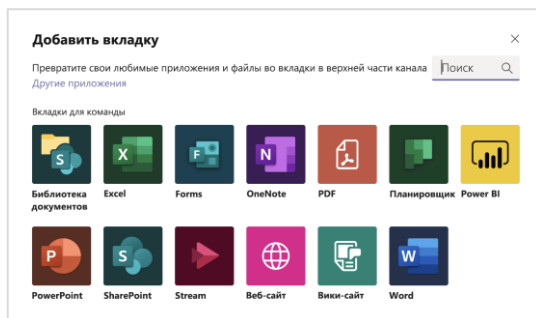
Добавить вкладку

×

Превратите свои любимые приложения и файлы во вкладки в верхней части канала

Другие приложения

Поиск

Вкладки для команды

S
Библиотека документов

X
Excel

F
Forms

N
OneNote

PDF

Планировщик

Power BI

P
PowerPoint

S
SharePoint

Stream

Веб-сайт

Вики-сайт

W
Word